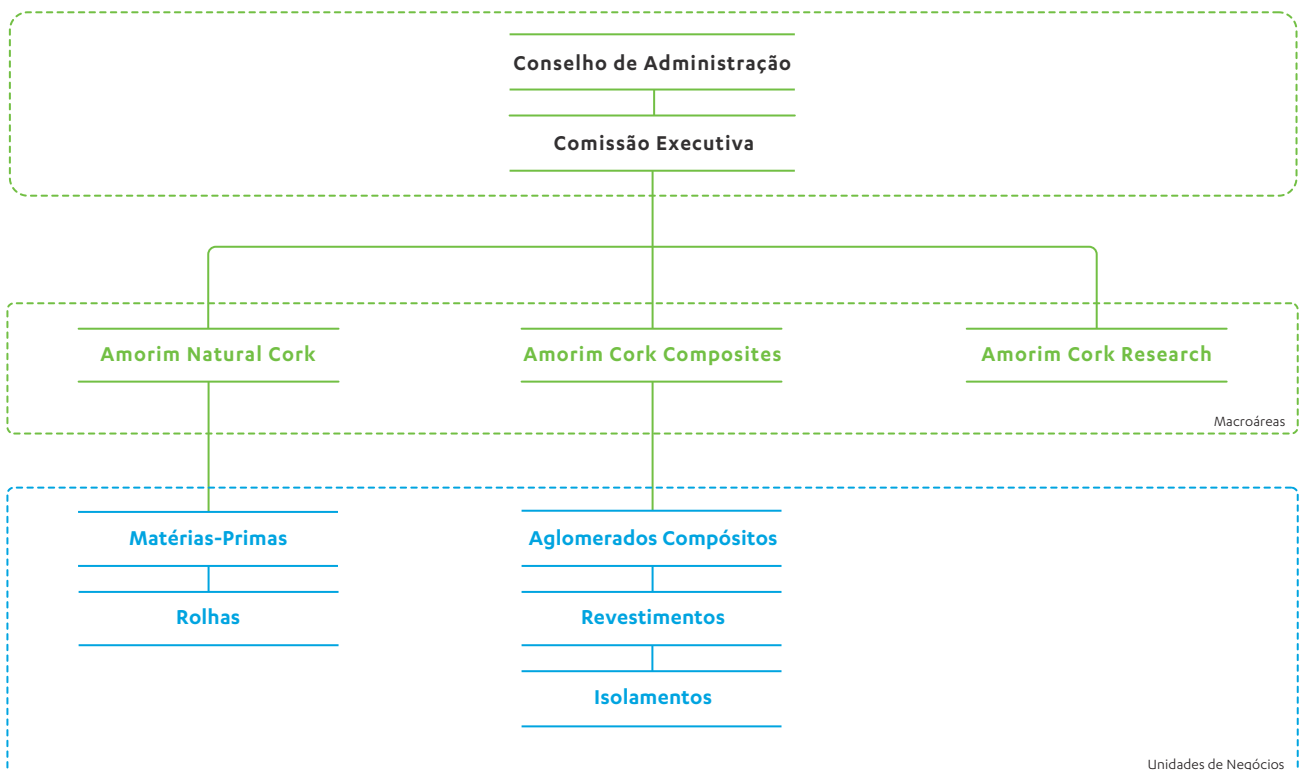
Conselho de Administração

Comissão Executiva

Amorim Natural Cork

Amorim Cork Composites

Amorim Cork Research

Macroáreas

Matérias-Primas

Rolhas

Aglomerados Compósitos

Revestimentos

Isolamentos

Unidades de Negócios